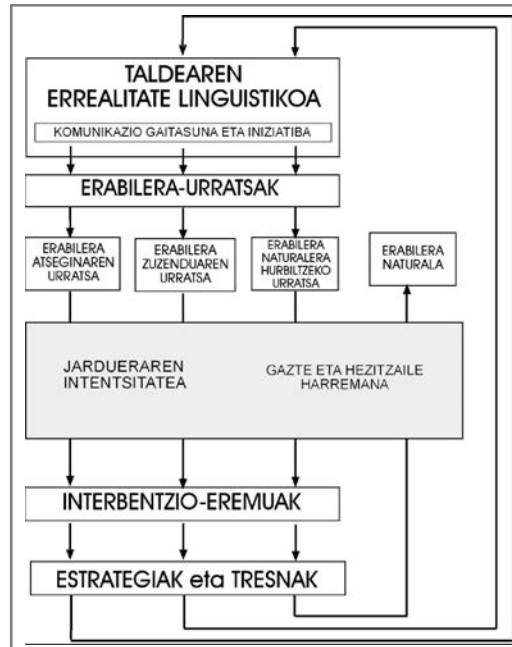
TALDEAREN ERREALITATE LINGUISTIKOA

KOMUNIKAZIO GAITASUNA ETA INIZIATIBA

ERABILERA-URRATSAK

ERABILERA ATSEGINAREN URRATSA

ERABILERA ZUZENDUAREN URRATSA

ERABILERA NATURALERA HURBILTZEKO URRATSA

ERABILERA NATURALA

JARDUERAREN INTENTSITATEA

GAZTE ETA HEZITZAILE HARREMANA

INTERBENTZIO-EREMUAK

ESTRATEGIAK eta TRESNAK